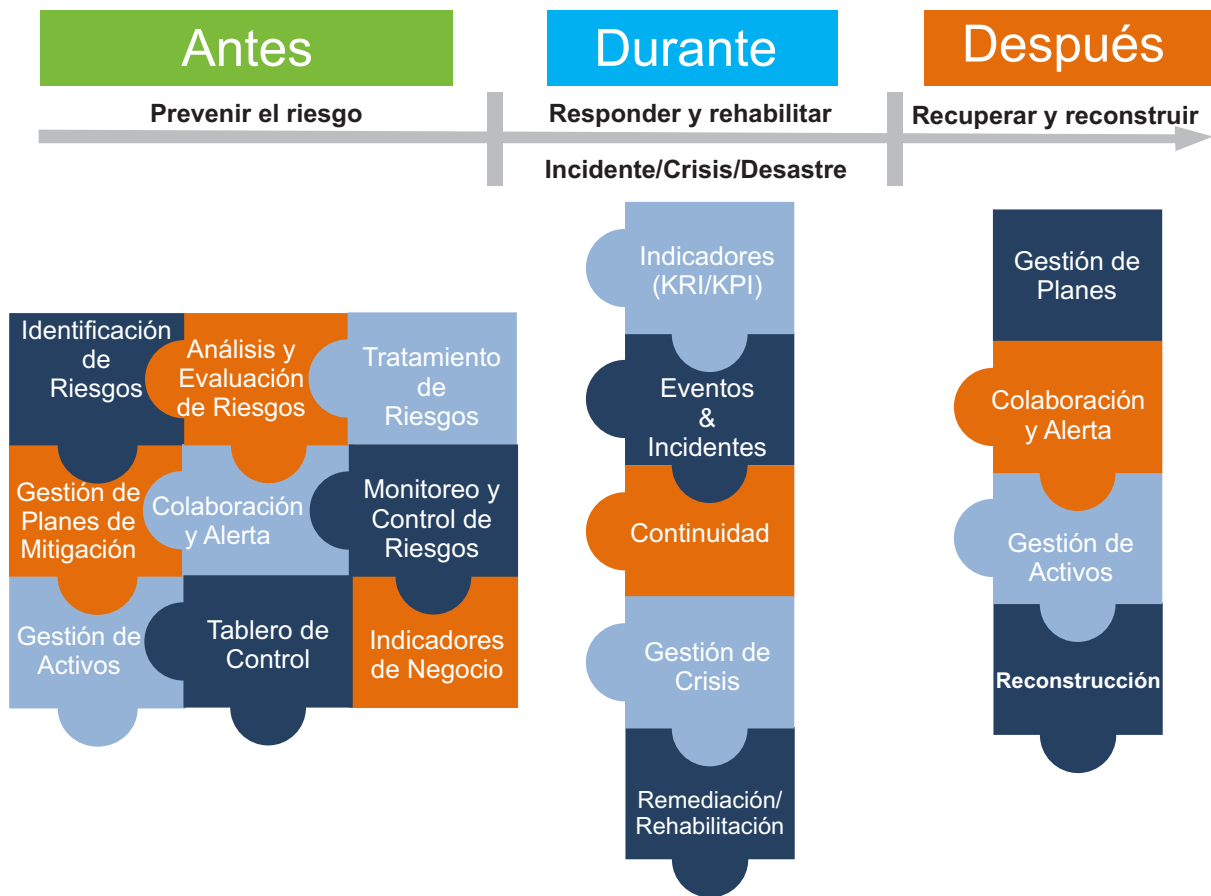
Antes

Durante

Después

Prevenir el riesgo

Responder y rehabilitar

Recuperar y reconstruir

Incidente/Crisis/Desastre

Identificación de Riesgos

Análisis y Evaluación de Riesgos

Tratamiento de Riesgos

Gestión de Planes de Mitigación

Colaboración y Alerta

Monitoreo y Control de Riesgos

Gestión de Activos

Tablero de Control

Indicadores de Negocio

Indicadores (KRI/KPI)

Eventos & Incidentes

Continuidad

Gestión de Crisis

Remediación/ Rehabilitación

Gestión de Planes

Colaboración y Alerta

Gestión de Activos

Reconstrucción